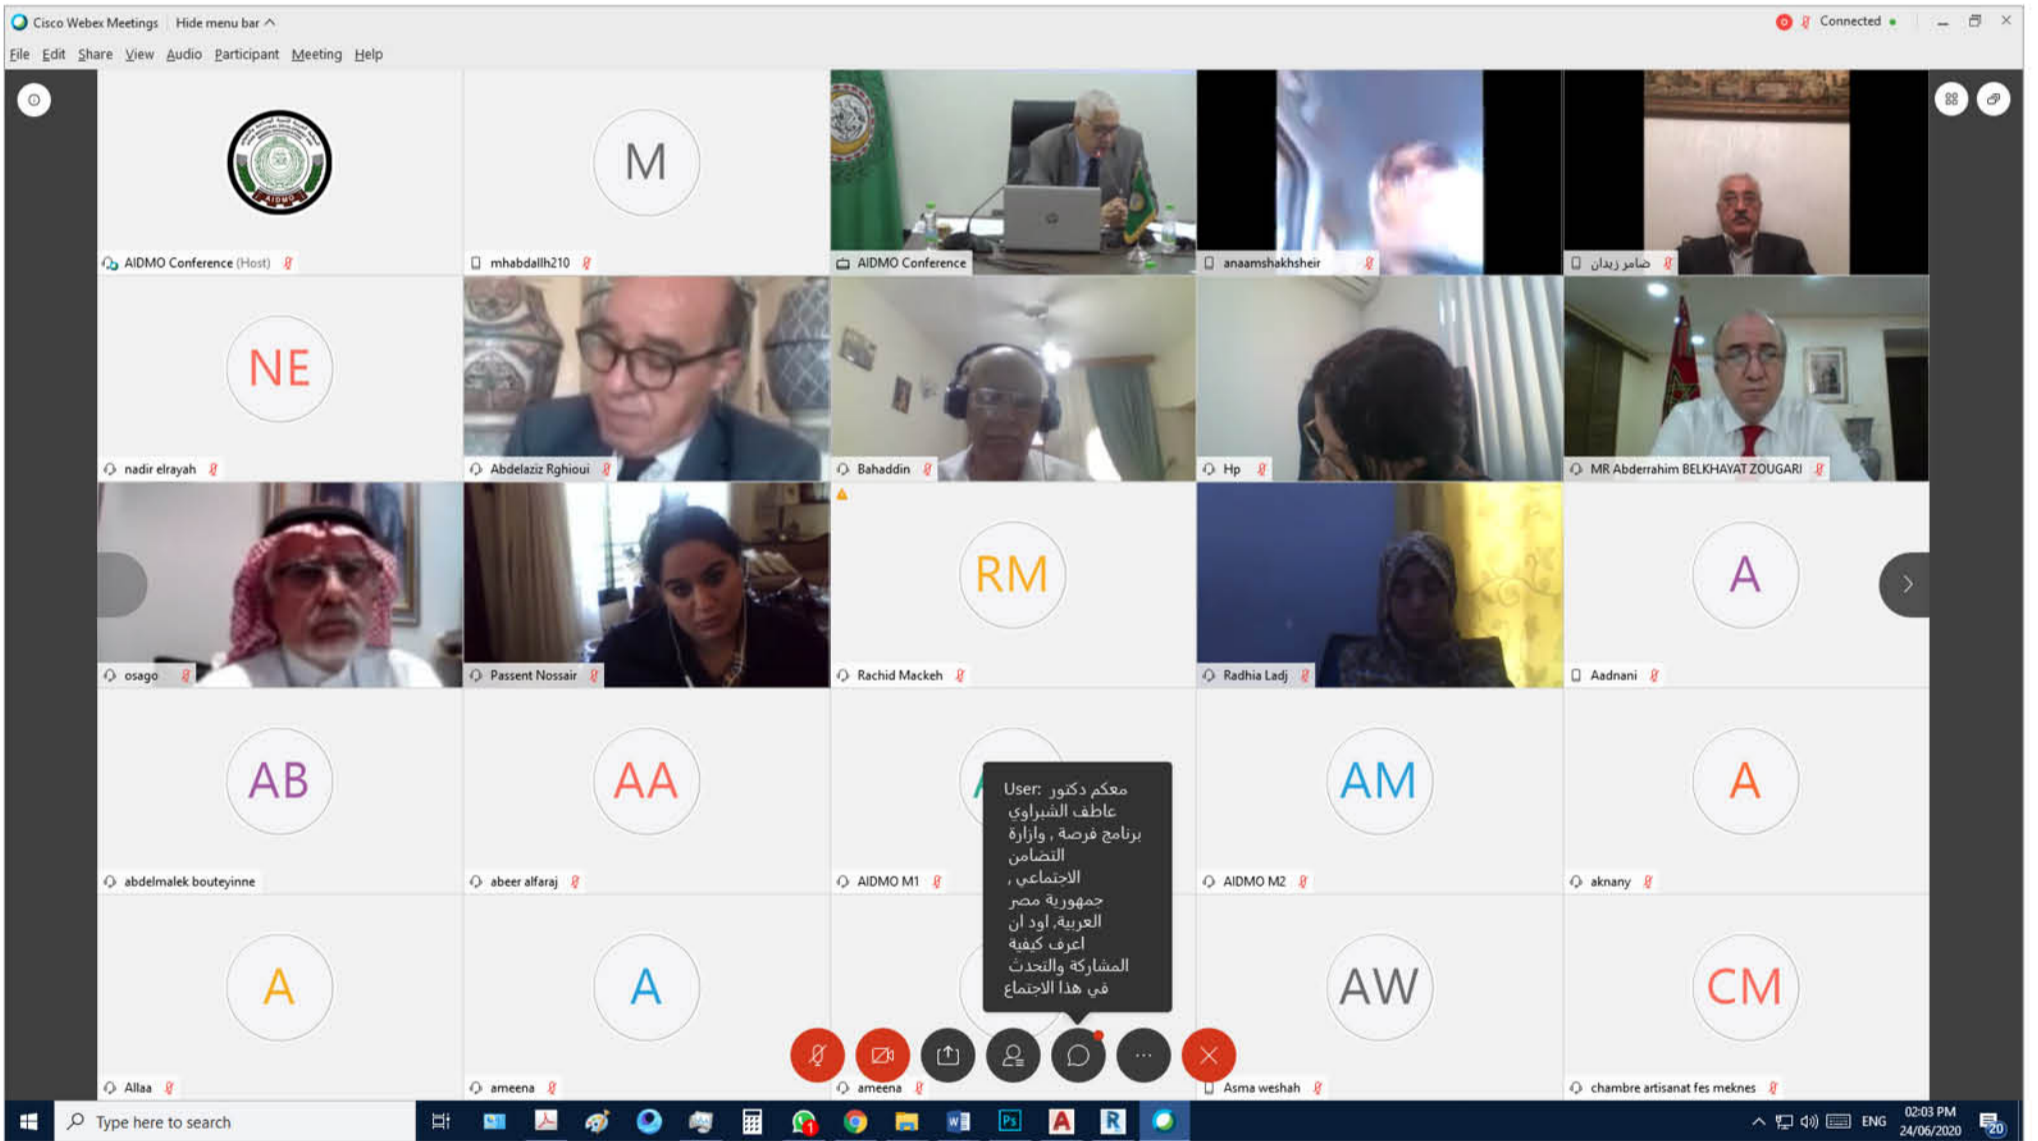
Cisco Webex Meetings   Hide menu bar

Connected

File  Edit  Share  View  Audio  Participant  Meeting  Help

AIDMO Conference (Host)

M

mhabdallh210

AIDMO Conference

anaamshakhsheir

ضامر زيدان

NE

nadir elrayah

Abdelaziz Rghioui

Bahaddin

Hp

MR Abderrahim BELKHAYAT ZOUGARI

osago

Passent Nossair

RM

Rachid Mackeh

Radhia Ladj

A

Aadnani

AB

abdelmalek bouteyinne

AA

abeer alfaraj

AIDMO M1

User: معكم دكتور عاطف الشبراوي برنامج فرصة , وازارة التضامن الاجتماعي , جمهورية مصر العربية, اود ان اعرف كيفية المشاركة والتحدث في هذا الاجتماع

AM

AIDMO M2

A

aknany

A

Allaa

A

ameena

ameena

AW

Asma weshah

CM

chambre artisanat fes meknes

Type here to search

ENG

02:03 PM
24/06/2020

20